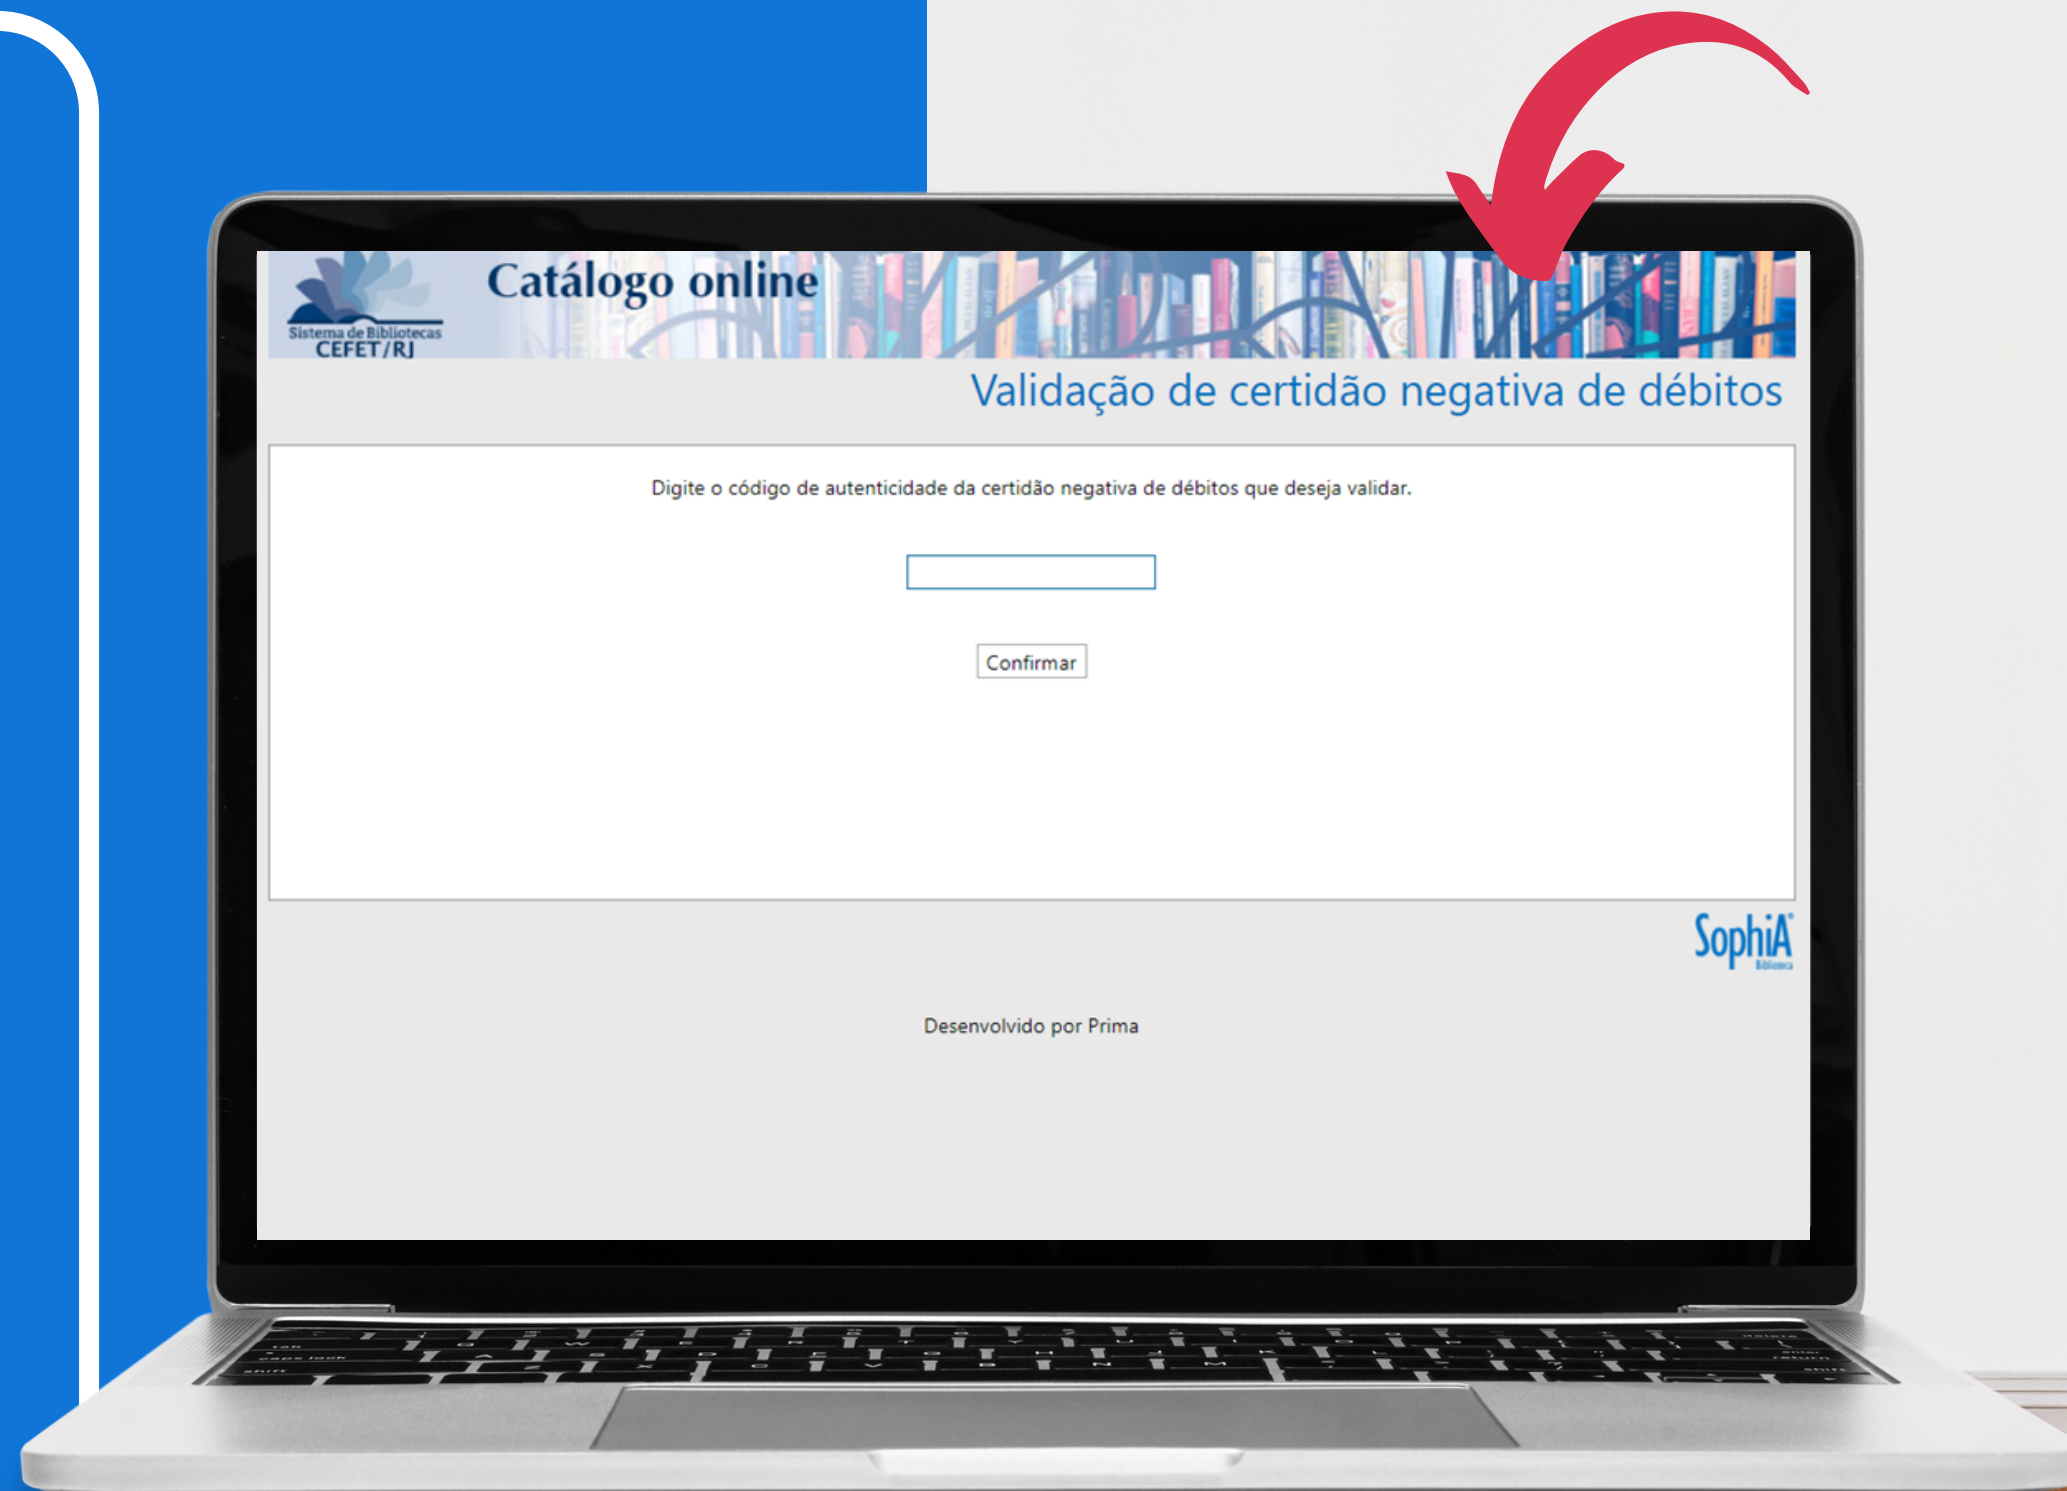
Sistema de Bibliotecas
CEFET/RJ

Catálogo online

Validação de certidão negativa de débitos

Digite o código de autenticidade da certidão negativa de débitos que deseja validar.

Confirmar

SophiA
Biblioteca

Desenvolvido por Prima